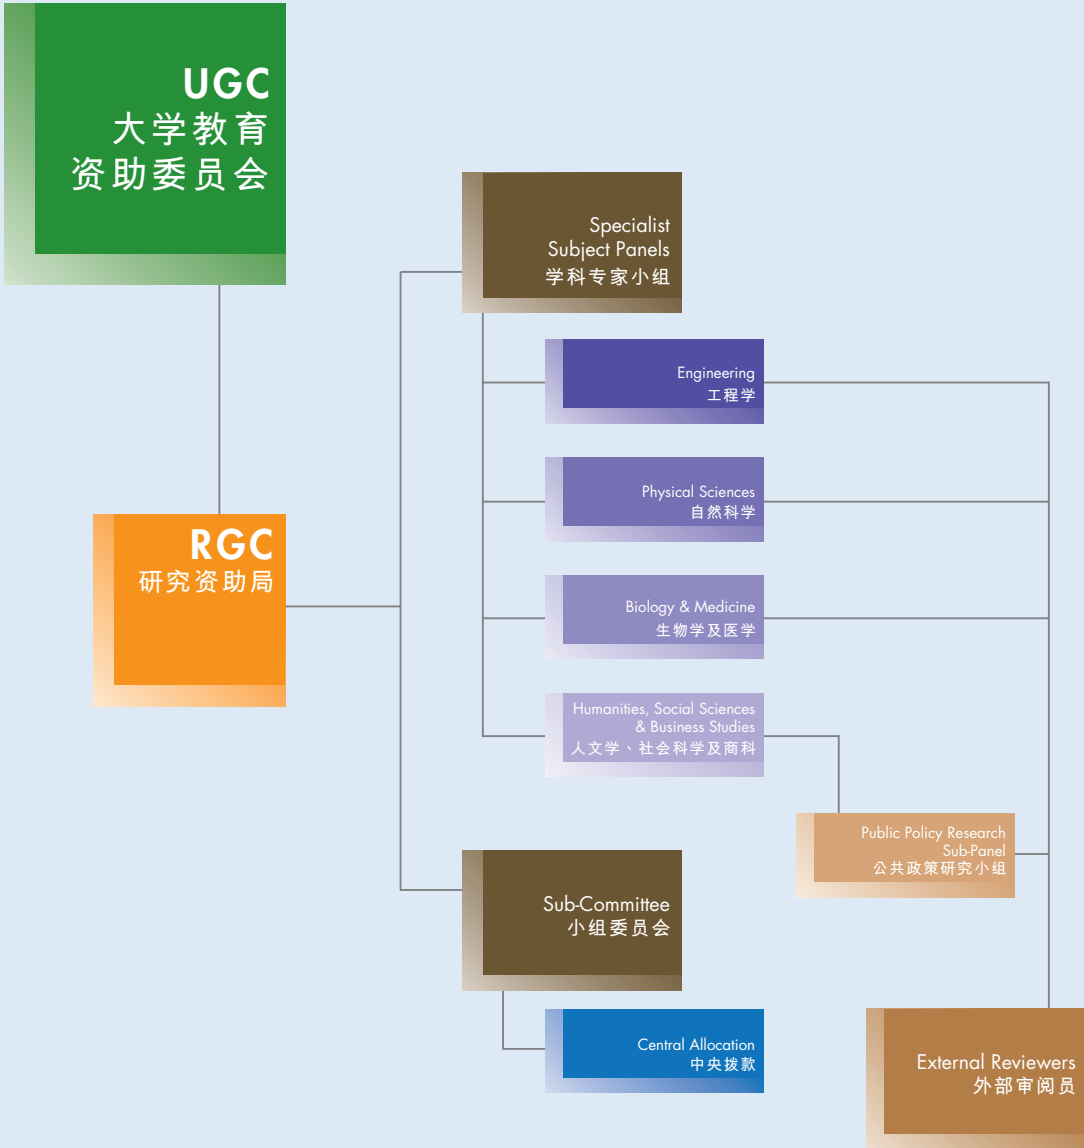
UGC
大学教育资助委员会

RGC
研究资助局

Specialist Subject Panels
学科专家小组

Engineering
工程学

Physical Sciences
自然科学

Biology & Medicine
生物学及医学

Humanities, Social Sciences & Business Studies
人文学、社会科学及商科

Public Policy Research Sub-Panel
公共政策研究小组

Sub-Committee
小组委员会

Central Allocation
中央拨款

External Reviewers
外部审阅员